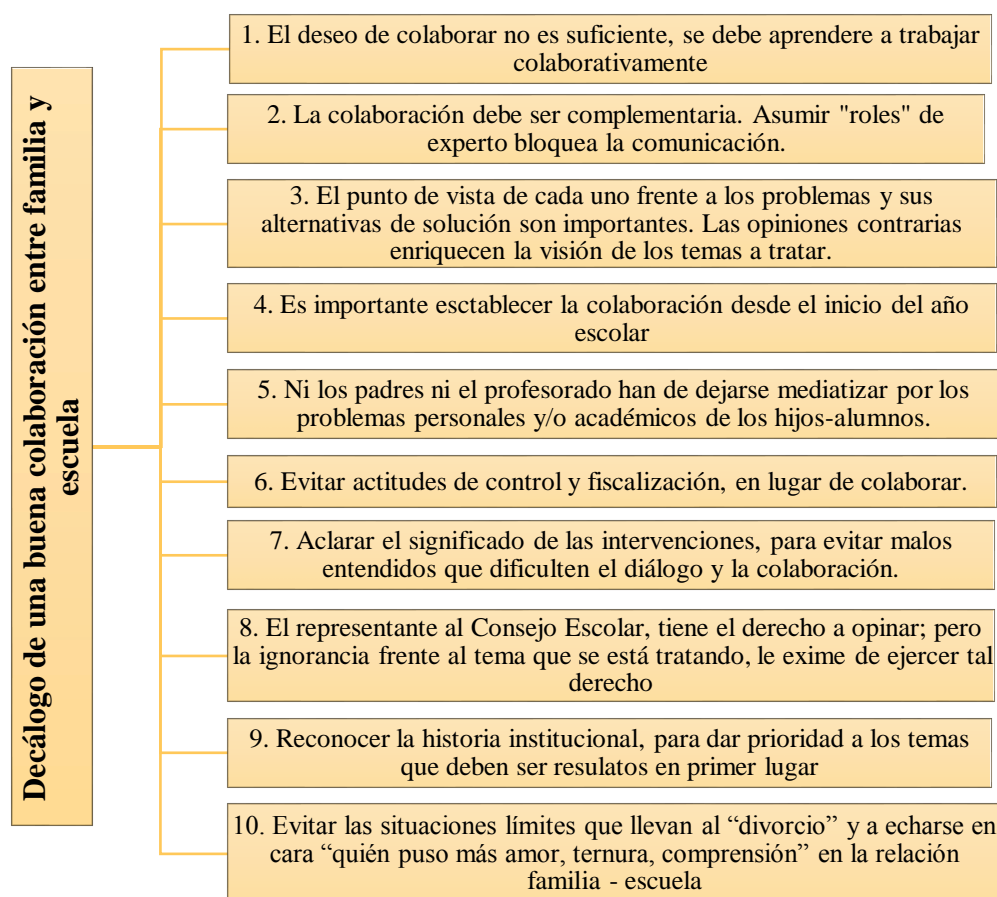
Decálogo de una buena colaboración entre familia y escuela

1. El deseo de colaborar no es suficiente, se debe aprendere a trabajar colaborativamente

2. La colaboración debe ser complementaria. Asumir "roles" de experto bloquea la comunicación.

3. El punto de vista de cada uno frente a los problemas y sus alternativas de solución son importantes. Las opiniones contrarias enriquecen la visión de los temas a tratar.

4. Es importante esctablecer la colaboración desde el inicio del año escolar

5. Ni los padres ni el profesorado han de dejarse mediatizar por los problemas personales y/o académicos de los hijos-alumnos.

6. Evitar actitudes de control y fiscalización, en lugar de colaborar.

7. Aclarar el significado de las intervenciones, para evitar malos entendidos que dificulten el diálogo y la colaboración.

8. El representante al Consejo Escolar, tiene el derecho a opinar; pero la ignorancia frente al tema que se está tratando, le exime de ejercer tal derecho

9. Reconocer la historia institucional, para dar prioridad a los temas que deben ser resulatos en primer lugar

10. Evitar las situaciones límites que llevan al “divorcio” y a echarse en cara “quién puso más amor, ternura, comprensión” en la relación familia - escuela